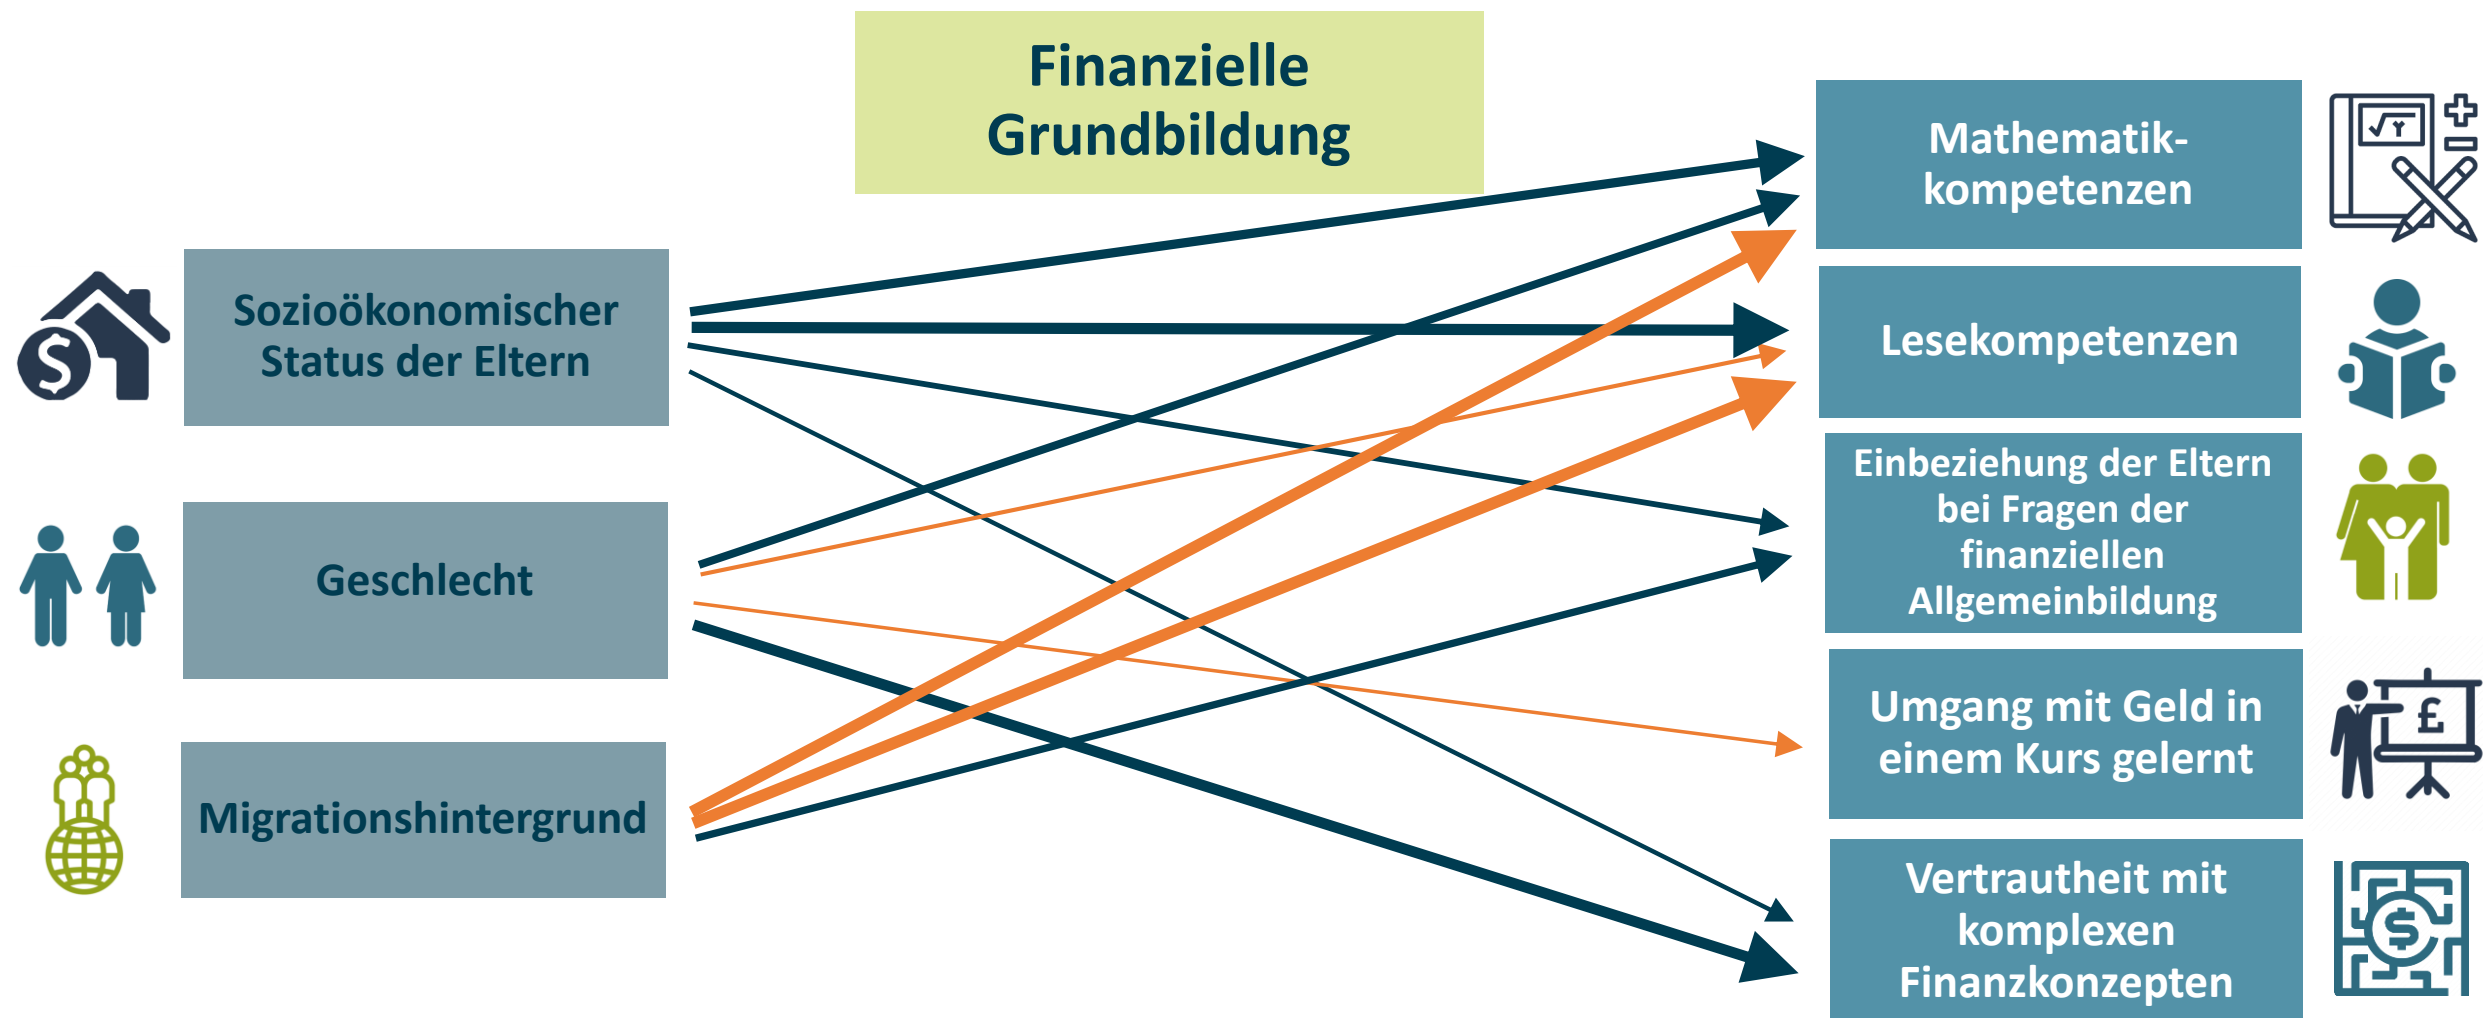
Finanzielle Grundbildung

Sozioökonomischer Status der Eltern

Geschlecht

Migrationshintergrund

Mathematikkompetenzen

Lesekompetenzen

Einbeziehung der Eltern bei Fragen der finanziellen Allgemeinbildung

Umgang mit Geld in einem Kurs gelernt

Vertrautheit mit komplexen Finanzkonzepten